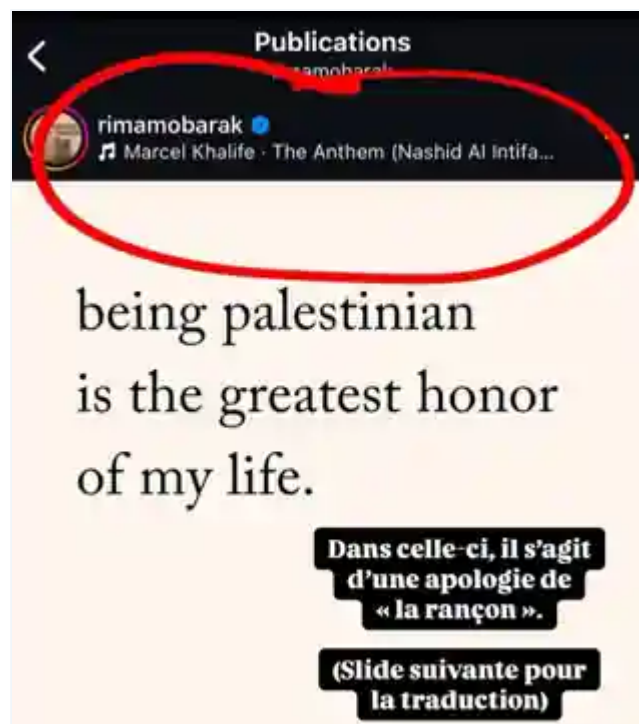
Publications
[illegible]

rimamobarak
Marcel Khalife · The Anthem (Nashid Al Intifa...

being palestinian
is the greatest honor
of my life.

Dans celle-ci, il s'agit d'une apologie de « la rançon ».

(Slide suivante pour la traduction)